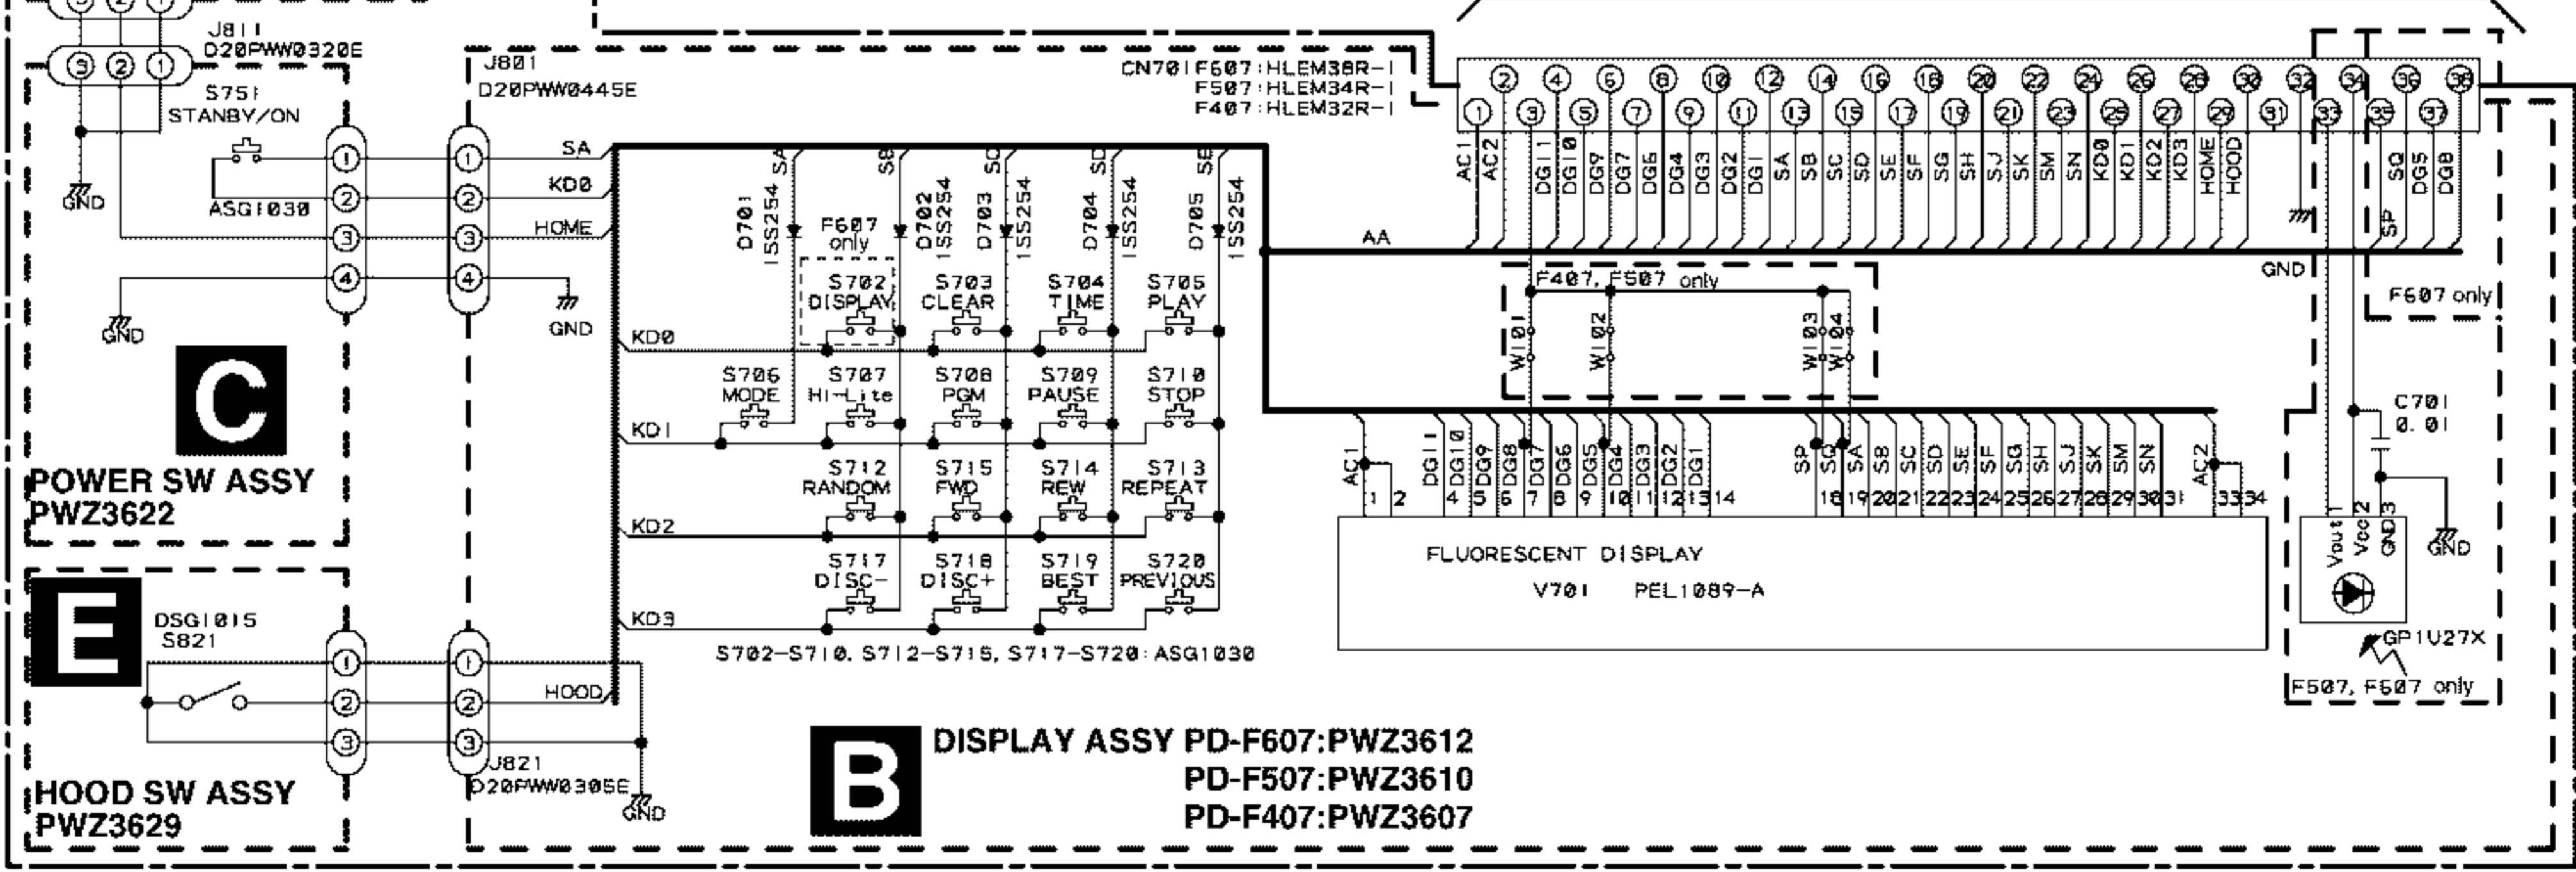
J811
D20PWW0320E
3 2 1
S751
STANBY/ON
GND
ASG1030
1
2
3
4
GND
C
POWER SW ASSY
PWZ3622
J801
D20PWW0445E
1
2
3
4
SA
KD0
HOME
GND
D701
1SS254
F607
only
D702
1SS254
D703
1SS254
D704
1SS254
D705
1SS254
SA
SB
SC
SD
SE
S702
DISPLAY
S703
CLEAR
S704
TIME
S705
PLAY
KD0
S706
MODE
S707
Hi-Lite
S708
PGM
S709
PAUSE
S710
STOP
KD1
S712
RANDOM
S715
FWD
S714
REW
S713
REPEAT
KD2
S717
DISC-
S718
DISC+
S719
BEST
S720
PREVIOUS
KD3
S702-S710, S712-S715, S717-S720 : ASG1030
E
DSG1015
S821
1
2
3
HOOD
J821
D20PWW0305E
GND
HOOD SW ASSY
PWZ3629
B
DISPLAY ASSY PD-F607:PWZ3612
PD-F507:PWZ3610
PD-F407:PWZ3607
CN701 F607 : HLEM38R-1
F507 : HLEM34R-1
F407 : HLEM32R-1
AC1 AC2 DG11 DG10 DG9 DG7 DG6 DG4 DG3 DG2 DG1 SA SB SC SD SE SF SG SH SJ SK SM SN KD0 KD1 KD2 KD3 HOME HOOD SP SQ DG5 DG8
AA
GND
F407, F507 only
W101
W102
W103
W104
F607 only
AC1 DG11 DG10 DG9 DG8 DG7 DG6 DG5 DG4 DG3 DG2 DG1 SP SQ SA SB SC SD SE SF SG SH SJ SK SM SN AC2
1 2 4 5 6 7 8 9 10 11 12 13 14 18 19 20 21 22 23 24 25 26 27 28 29 30 31 33 34
FLUORESCENT DISPLAY
V701 PEL1089-A
C701
0.01
Vout Vcc GND
1 2 3
GND
GP1U27X
F507, F607 only